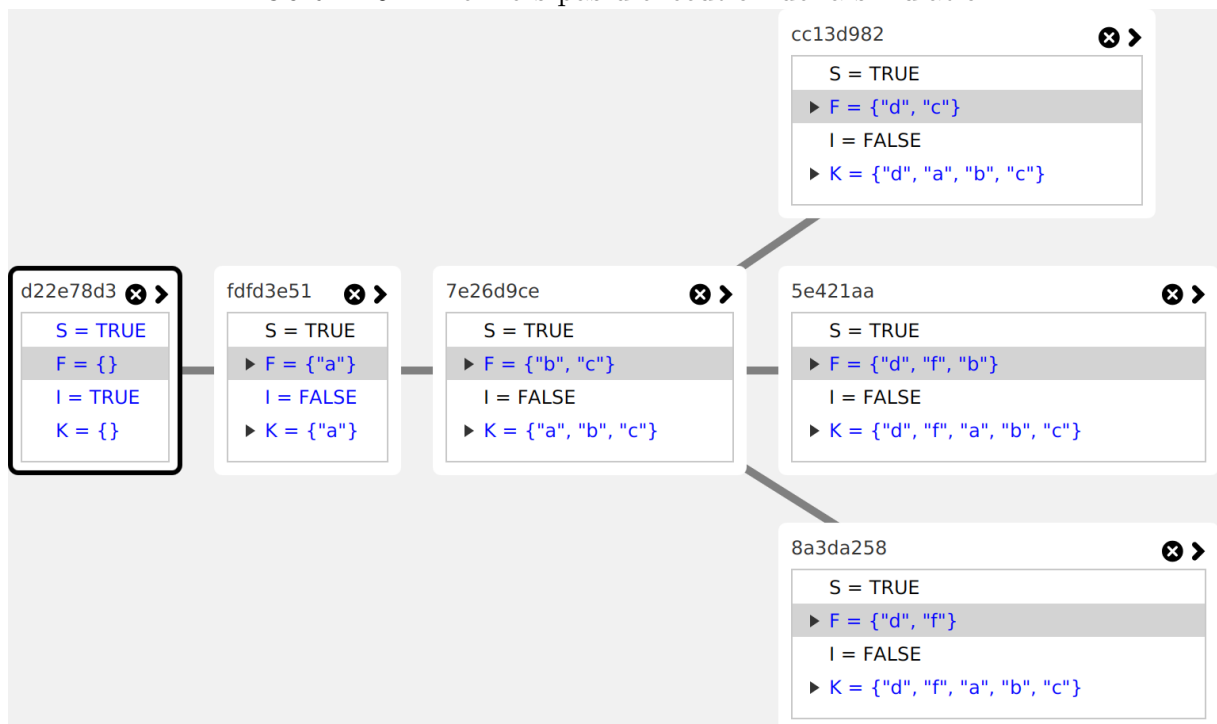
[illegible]

cc13d982

S = TRUE
F = {"d", "c"}
I = FALSE
K = {"d", "a", "b", "c"}

d22e78d3

S = TRUE
F = {}
I = TRUE
K = {}

fdfd3e51

S = TRUE
F = {"a"}
I = FALSE
K = {"a"}

7e26d9ce

S = TRUE
F = {"b", "c"}
I = FALSE
K = {"a", "b", "c"}

5e421aa

S = TRUE
F = {"d", "f", "b"}
I = FALSE
K = {"d", "f", "a", "b", "c"}

8a3da258

S = TRUE
F = {"d", "f"}
I = FALSE
K = {"d", "f", "a", "b", "c"}